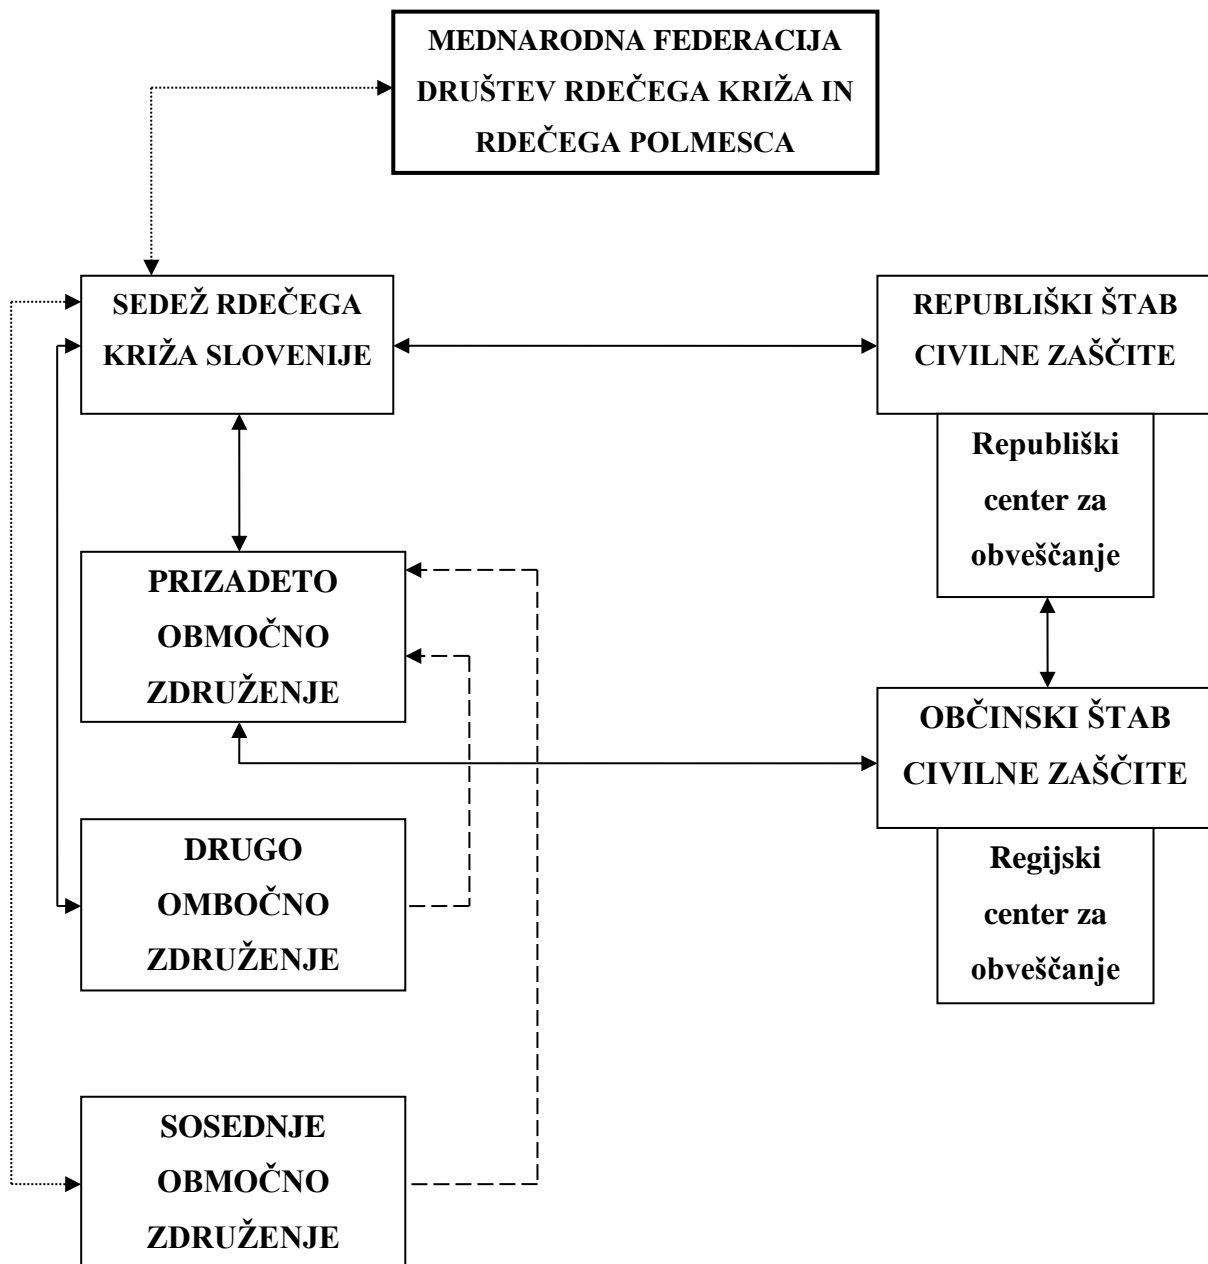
MEDNARODNA FEDERACIJA DRUŠTEV RDEČEGA KRIŽA IN RDEČEGA POLMESCA

SEDEŽ RDEČEGA KRIŽA SLOVENIJE

REPUBLIŠKI ŠTAB CIVILNE ZAŠČITE

Republiški center za obveščanje

PRIZADETO OBMOČNO ZDRUŽENJE

OBČINSKI ŠTAB CIVILNE ZAŠČITE

Regijski center za obveščanje

DRUGO OMBOČNO ZDRUŽENJE

SOSEDNJE OBMOČNO ZDRUŽENJE